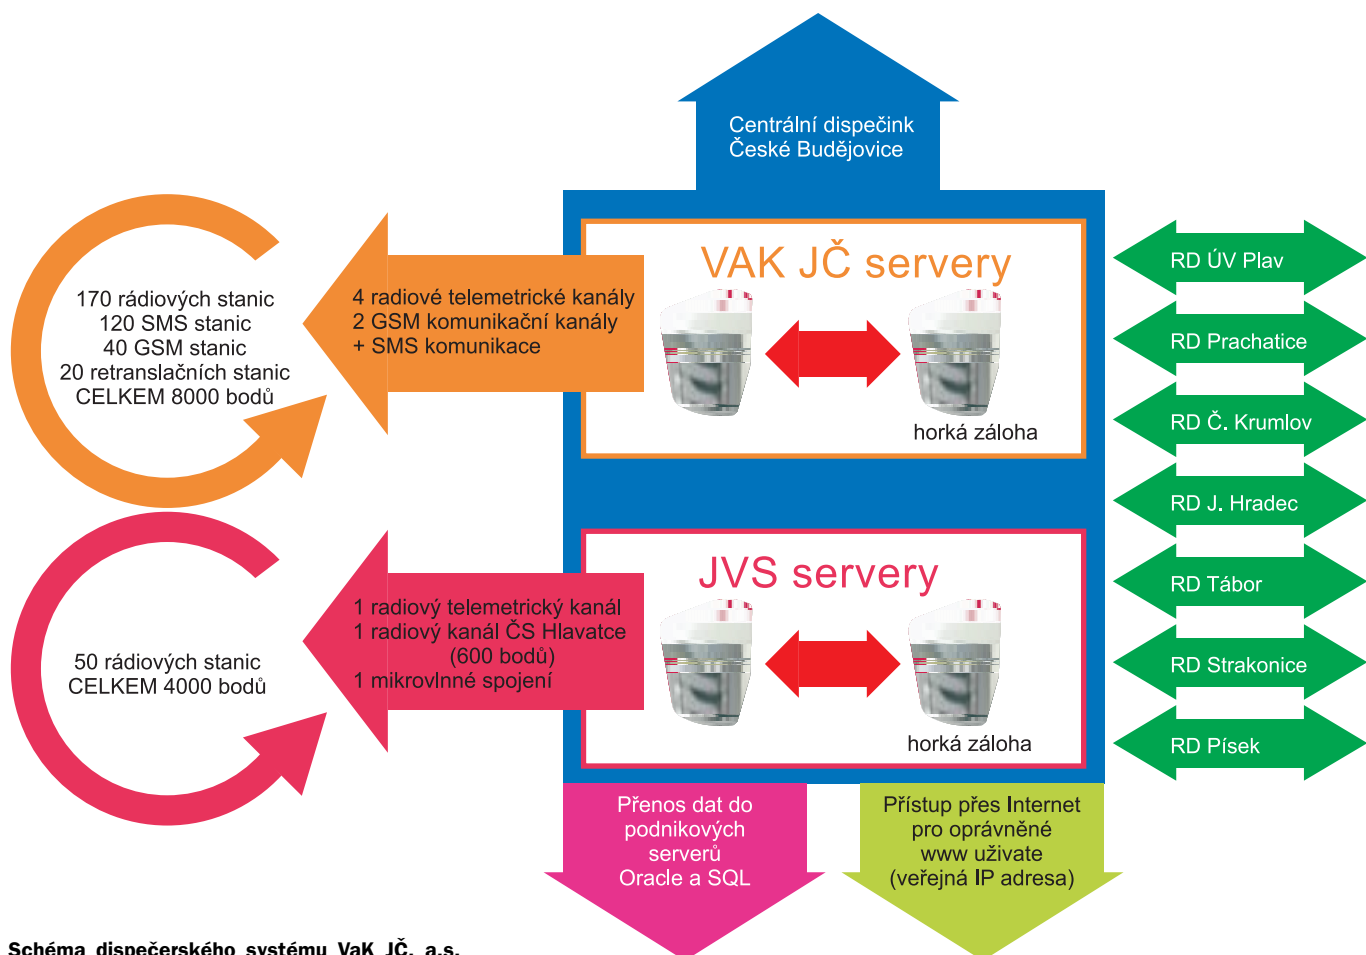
Centrální dispečink
České Budějovice

170 rádiových stanic
120 SMS stanic
40 GSM stanic
20 retranslačních stanic
CELKEM 8000 bodů

4 radiové telemetrické kanály
2 GSM komunikační kanály
+ SMS komunikace

VAK JČ servery

horká záloha

RD ÚV Plav

RD Prachatice

RD Č. Krumlov

RD J. Hradec

RD Tábor

RD Strakonice

RD Písek

50 rádiových stanic
CELKEM 4000 bodů

1 radiový telemetrický kanál
1 radiový kanál ČS Hlavatce
(600 bodů)
1 mikrovlnné spojení

JVS servery

horká záloha

Přenos dat do
podnikových
serverů
Oracle a SQL

Přístup přes Internet
pro oprávněné
www uživate
(veřejná IP adresa)

Schéma dispečerského systému VaK JČ, a.s.